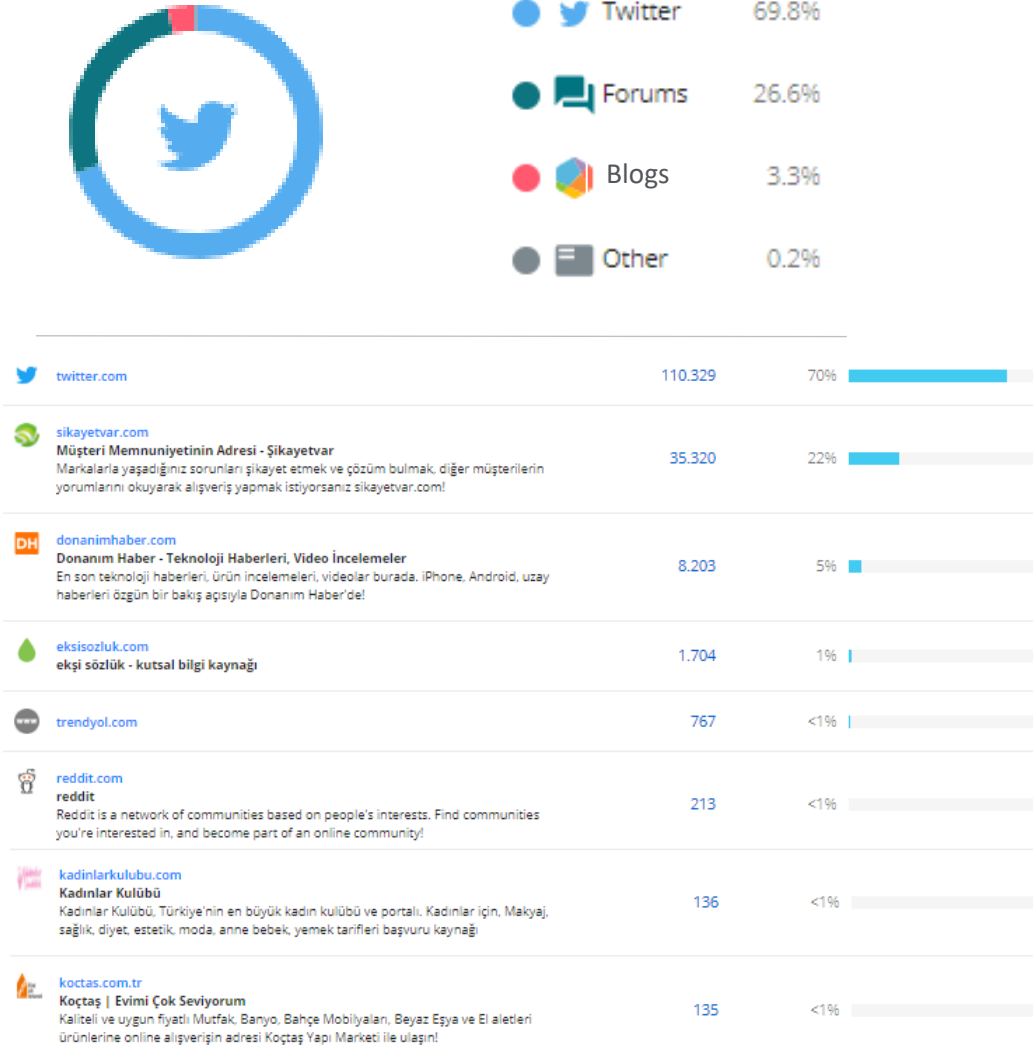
Twitter 69.8%

Forums 26.6%

Blogs 3.3%

Other 0.2%

twitter.com 110.329 70%

sikayetvar.com
Müşteri Memnuniyetinin Adresi - Şikayetvar
Markalarla yaşadığınız sorunları şikayet etmek ve çözüm bulmak, diğer müşterilerin yorumlarını okuyarak alışveriş yapmak istiyorsanız sikayetvar.com!
35.320 22%

DH
donanimhaber.com
Donanım Haber - Teknoloji Haberleri, Video İncelemeler
En son teknoloji haberleri, ürün incelemeleri, videolar burada. iPhone, Android, uzay haberleri özgün bir bakış açısıyla Donanım Haber'de!
8.203 5%

eksisozluk.com
ekşi sözlük - kutsal bilgi kaynağı
1.704 1%

trendyol.com 767 <1%

reddit.com
reddit
Reddit is a network of communities based on people's interests. Find communities you're interested in, and become part of an online community!
213 <1%

kadinlarkulubu.com
Kadınlar Kulübü
Kadınlar Kulübü, Türkiye'nin en büyük kadın kulübü ve portalı. Kadınlar için, Makyaj, sağlık, diyet, estetik, moda, anne bebek, yemek tarifleri başvuru kaynağı
136 <1%

koctas.com.tr
Koçtaş | Evimi Çok Seviyorum
Kaliteli ve uygun fiyatlı Mutfak, Banyo, Bahçe Mobilyaları, Beyaz Eşya ve El aletleri ürünlerine online alışverişin adresi Koçtaş Yapı Marketi ile ulaşın!
135 <1%